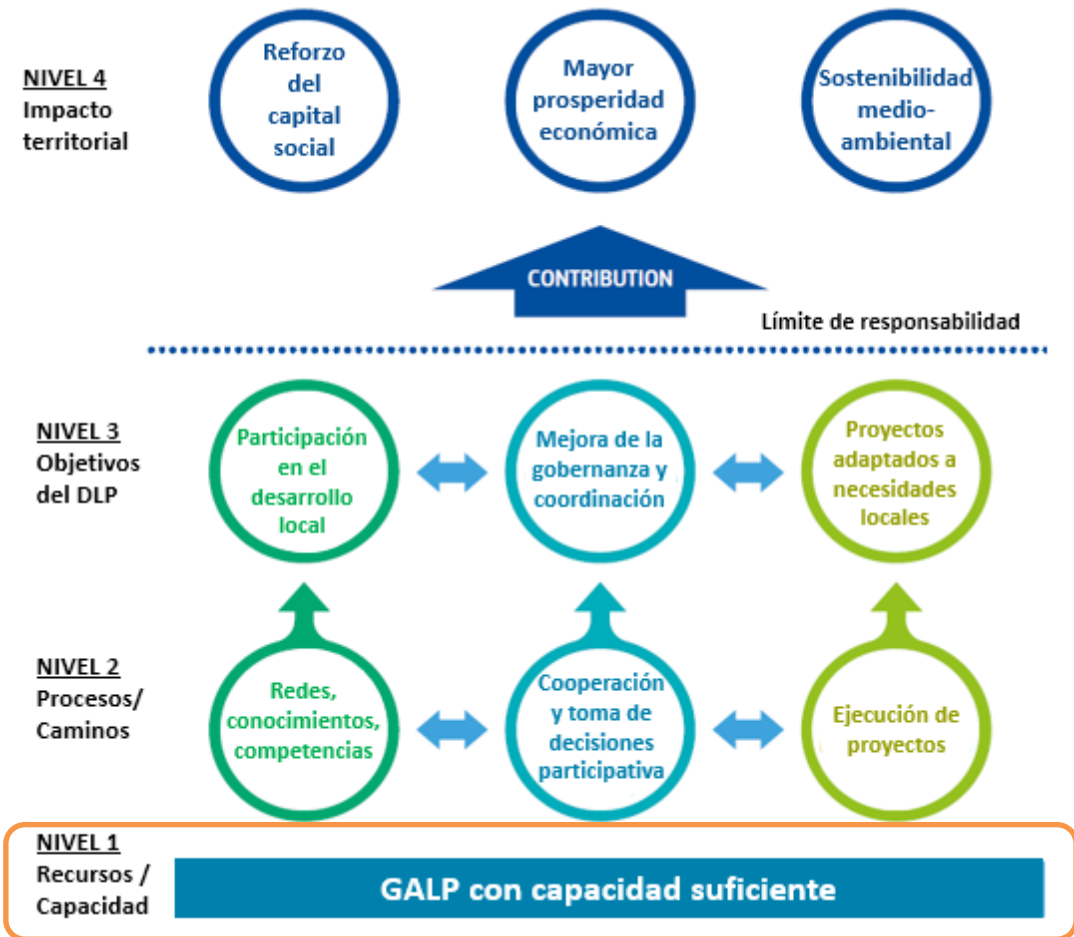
NIVEL 4
Impacto territorial

Reforzo del capital social

Mayor prosperidad económica

Sostenibilidad medio-ambiental

CONTRIBUTION

Límite de responsabilidad

NIVEL 3
Objetivos del DLP

Participación en el desarrollo local

Mejora de la gobernanza y coordinación

Proyectos adaptados a necesidades locales

NIVEL 2
Procesos/ Caminos

Redes, conocimientos, competencias

Cooperación y toma de decisiones participativa

Ejecución de proyectos

NIVEL 1
Recursos / Capacidad

GALP con capacidad suficiente